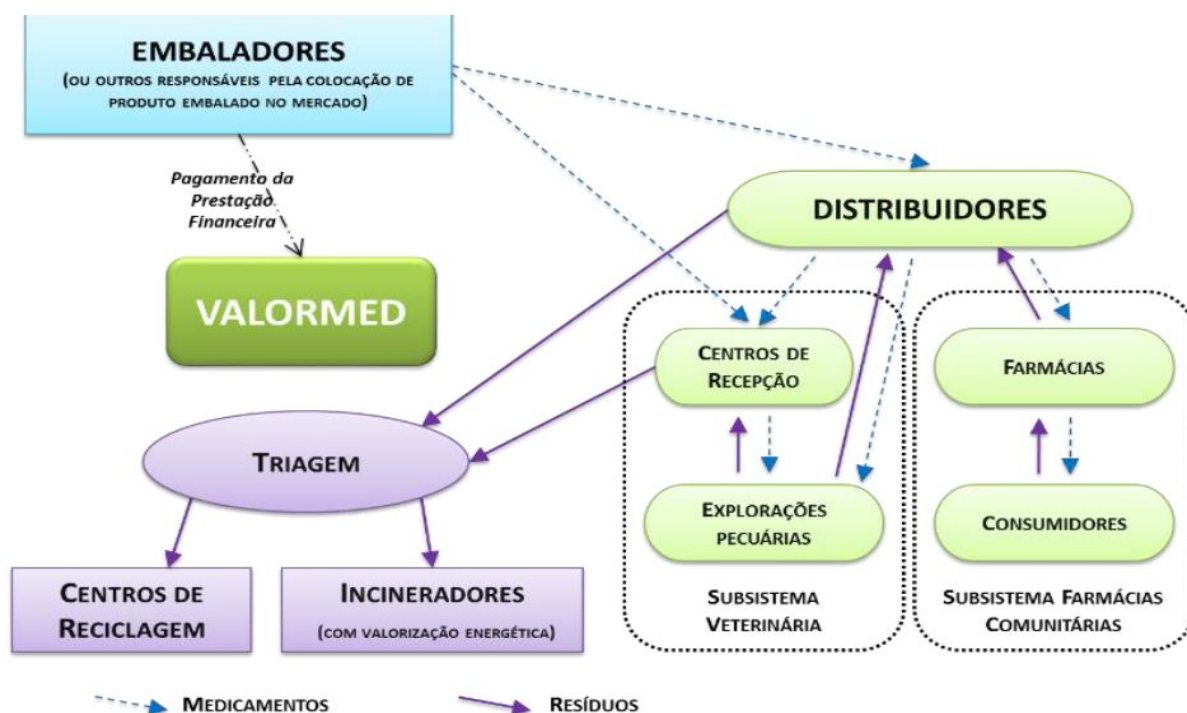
EMBALADORES
(OU OUTROS RESPONSÁVEIS PELA COLOCAÇÃO DE PRODUTO EMBALADO NO MERCADO)

Pagamento da Prestação Financeira

VALORMED

DISTRIBUIDORES

CENTROS DE RECEPÇÃO

FARMÁCIAS

TRIAGEM

EXPLORAÇÕES PECUÁRIAS

CONSUMIDORES

CENTROS DE RECICLAGEM

INCINERADORES
(COM VALORIZAÇÃO ENERGÉTICA)

SUBSISTEMA VETERINÁRIA

SUBSISTEMA FARMÁCIAS COMUNITÁRIAS

MEDICAMENTOS

RESÍDUOS